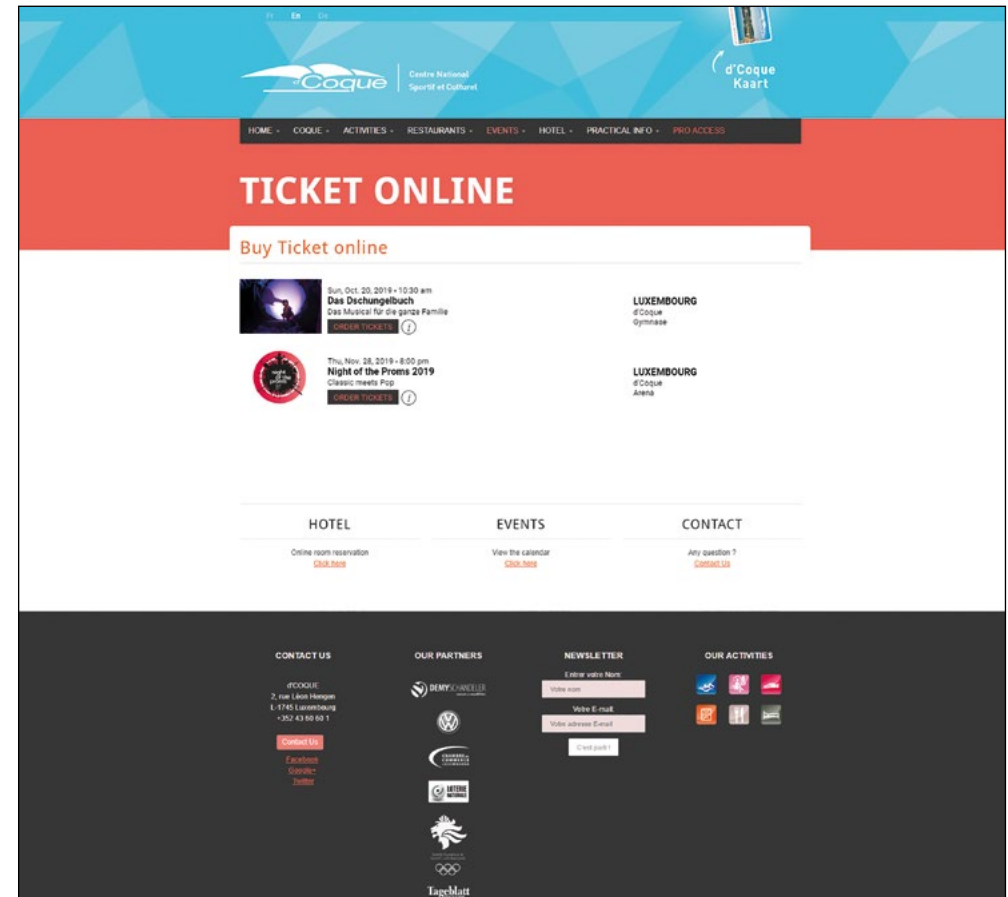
Fr En De

d'Coque Centre National Sportif et Culturel

d'Coque Kaart

HOME · COQUE · ACTIVITIES · RESTAURANTS · EVENTS · HOTEL · PRACTICAL INFO · PRO ACCESS

TICKET ONLINE

Buy Ticket online

Sun, Oct. 20, 2019 - 10:30 am
Das Dschungelbuch
Das Musical für die ganze Familie
ORDER TICKETS

LUXEMBOURG
d'Coque
Gymnase

Thu, Nov. 28, 2019 - 8:00 pm
Night of the Proms 2019
Classic meets Pop
ORDER TICKETS

LUXEMBOURG
d'Coque
Arena

HOTEL
Online room reservation
Click here

EVENTS
View the calendar
Click here

CONTACT
Any question ?
Contact Us

CONTACT US
d'COQUE
2, rue Léon Hengen
L-1745 Luxembourg
+352 43 60 60 1
Contact Us
Facebook
Google+
Twitter

OUR PARTNERS
DEMY SCHANDELER
LOTERIE NATIONALE
Tageblatt

NEWSLETTER
Entrer votre Nom:
Votre nom
Votre E-mail:
Votre adresse E-mail
C'est parti !

OUR ACTIVITIES